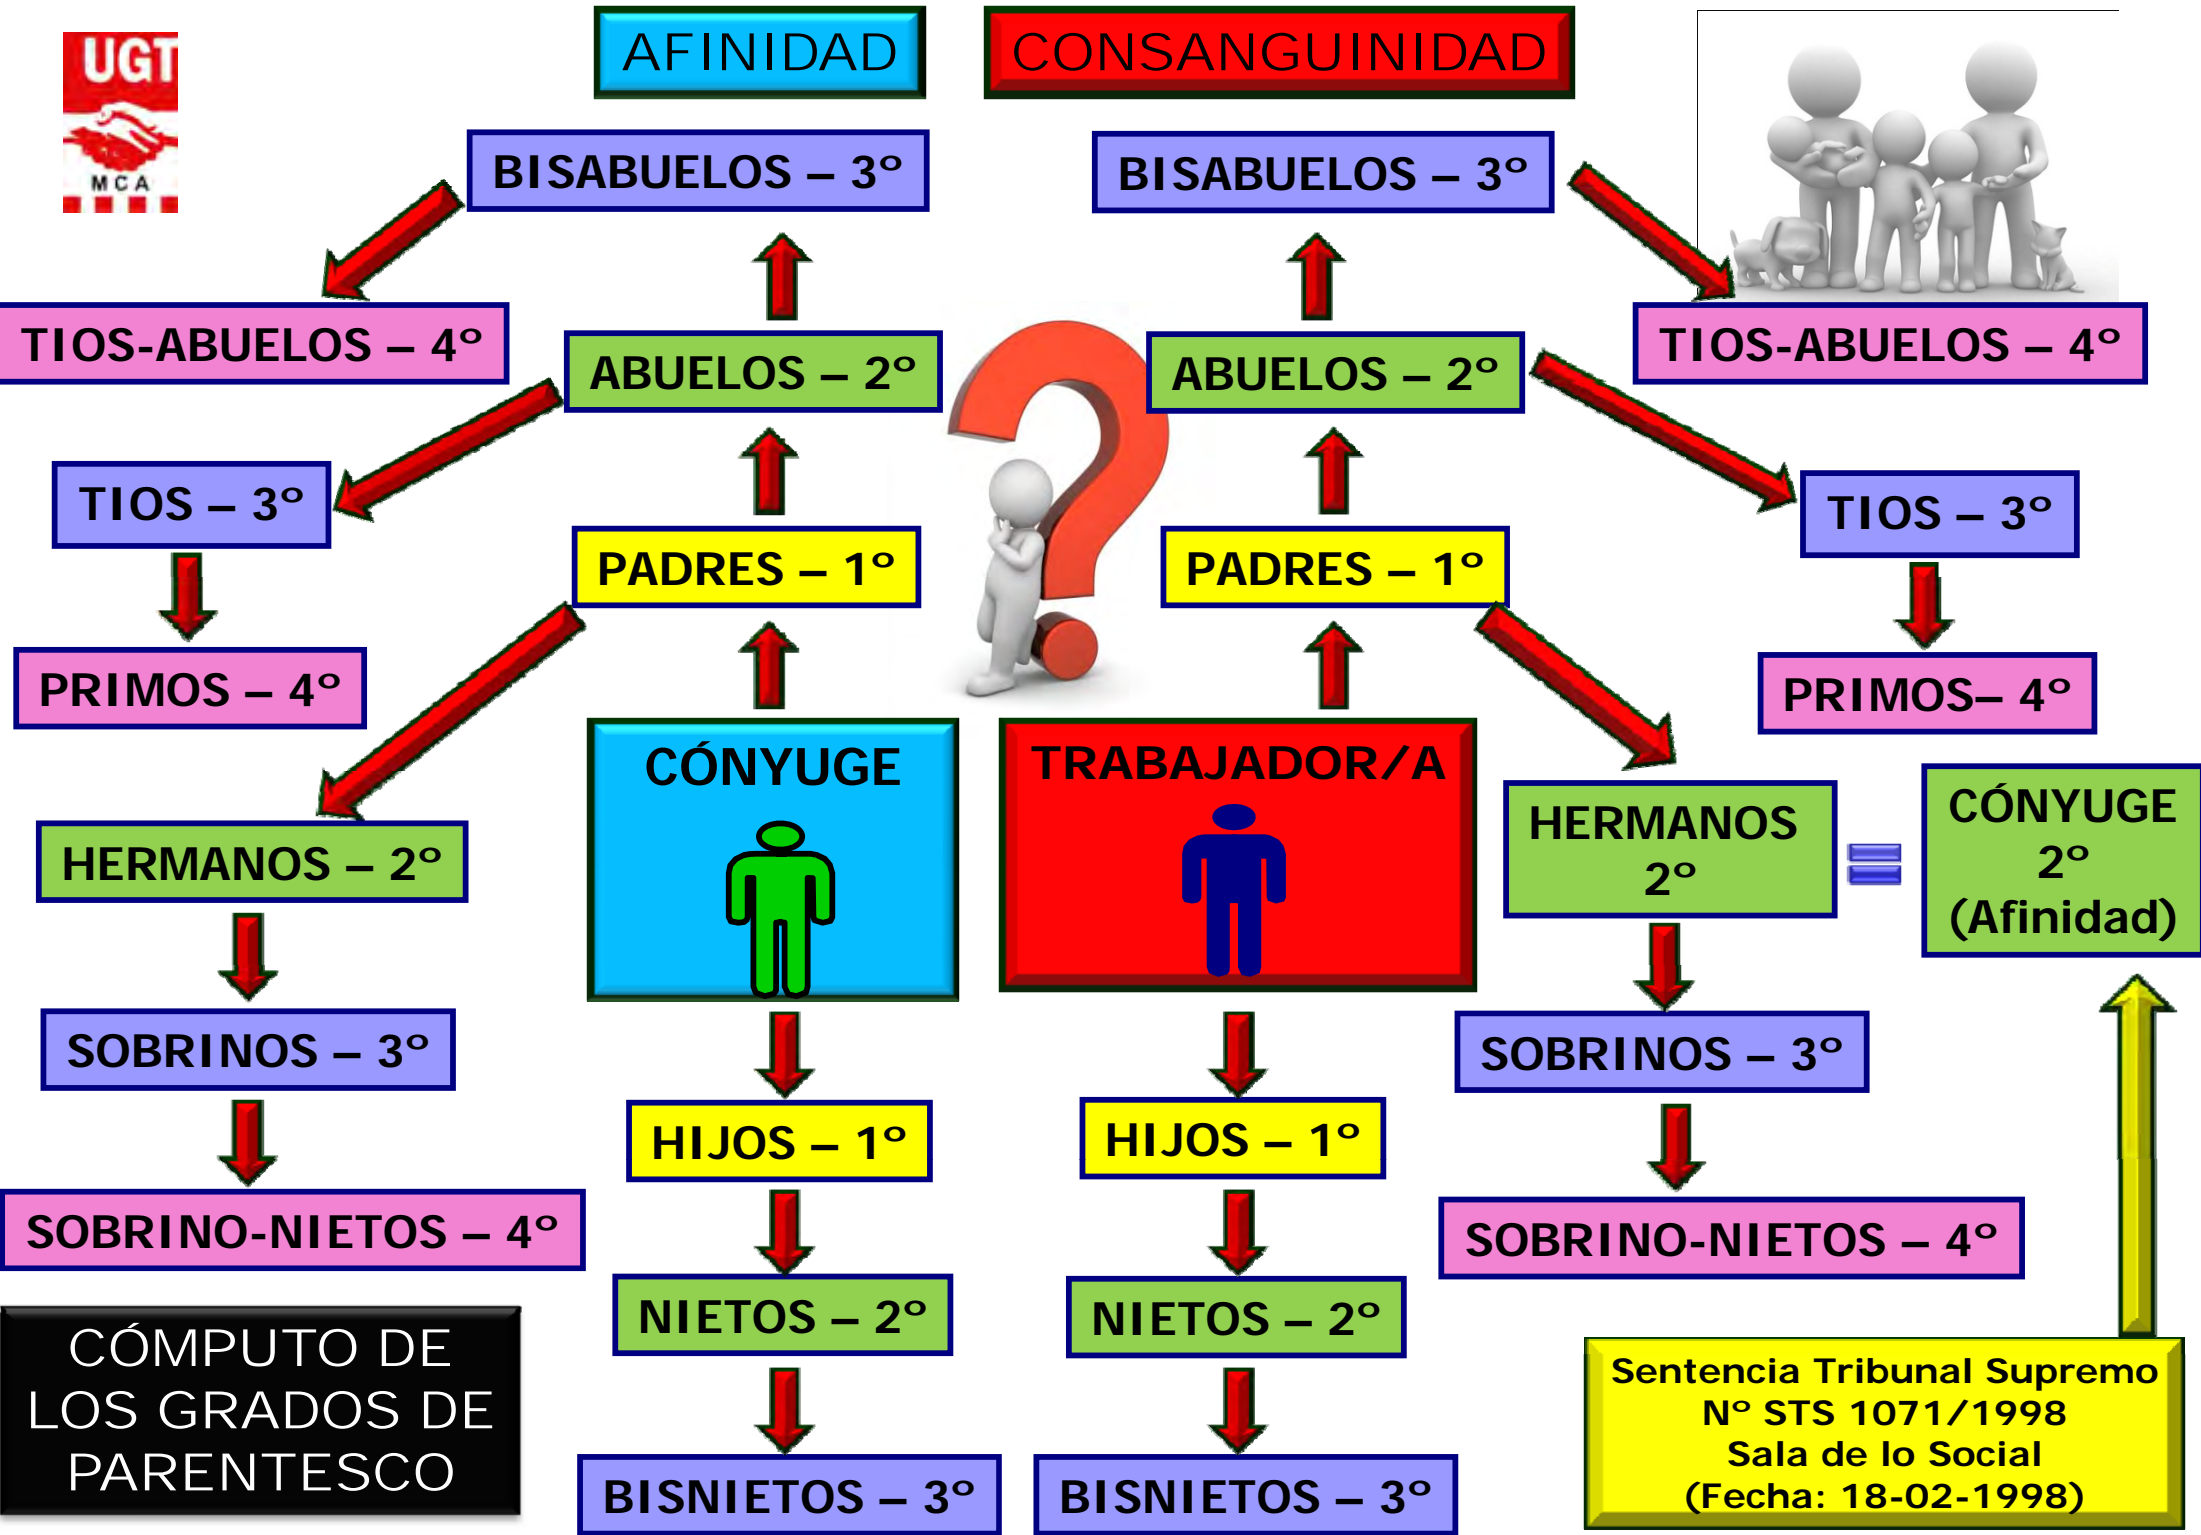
UGT
MCA

AFINIDAD

CONSANGUINIDAD

BISABUELOS – 3º

BISABUELOS – 3º

TIOS-ABUELOS – 4º

ABUELOS – 2º

ABUELOS – 2º

TIOS-ABUELOS – 4º

TIOS – 3º

PADRES – 1º

PADRES – 1º

TIOS – 3º

PRIMOS – 4º

PRIMOS– 4º

CÓNYUGE

TRABAJADOR/A

HERMANOS – 2º

HERMANOS 2º

CÓNYUGE 2º (Afinidad)

SOBRINOS – 3º

SOBRINOS – 3º

HIJOS – 1º

HIJOS – 1º

SOBRINO-NIETOS – 4º

SOBRINO-NIETOS – 4º

NIETOS – 2º

NIETOS – 2º

CÓMPUTO DE LOS GRADOS DE PARENTESCO

BISNIETOS – 3º

BISNIETOS – 3º

Sentencia Tribunal Supremo Nº STS 1071/1998 Sala de lo Social (Fecha: 18-02-1998)